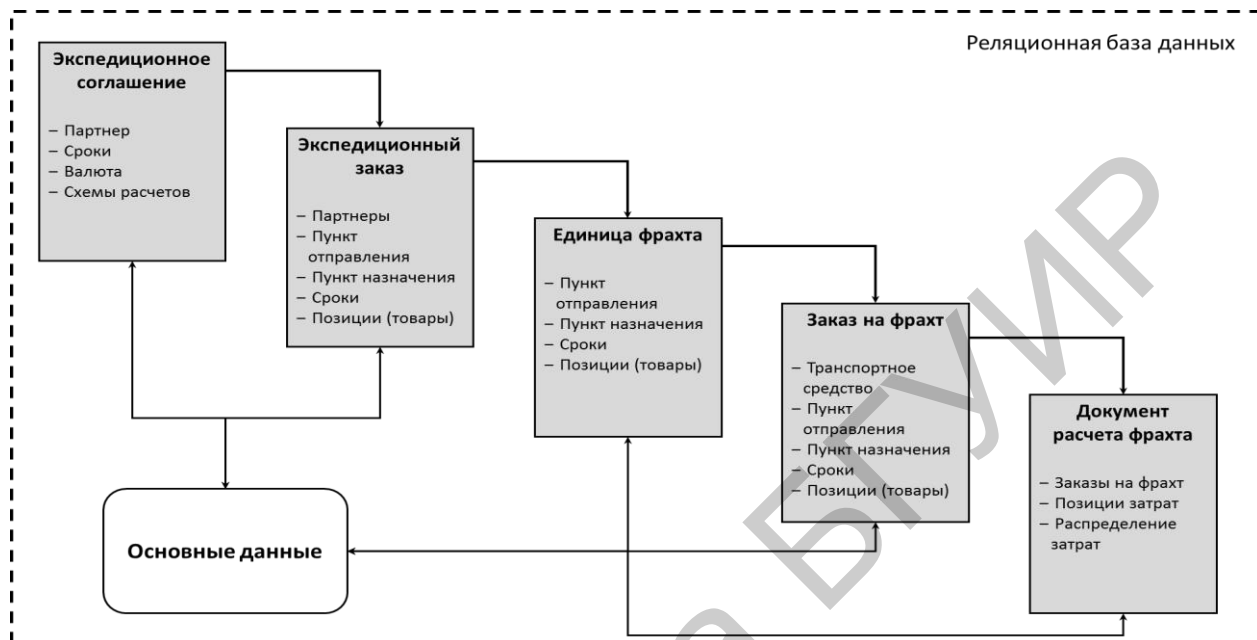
Реляционная база данных

Экспедиционное соглашение

– Партнер
– Сроки
– Валюта
– Схемы расчетов

Экспедиционный заказ

– Партнеры
– Пункт отправления
– Пункт назначения
– Сроки
– Позиции (товары)

Единица фрахта

– Пункт отправления
– Пункт назначения
– Сроки
– Позиции (товары)

Заказ на фрахт

– Транспортное средство
– Пункт отправления
– Пункт назначения
– Сроки
– Позиции (товары)

Документ расчета фрахта

– Заказы на фрахт
– Позиции затрат
– Распределение затрат

Основные данные

БГУИР